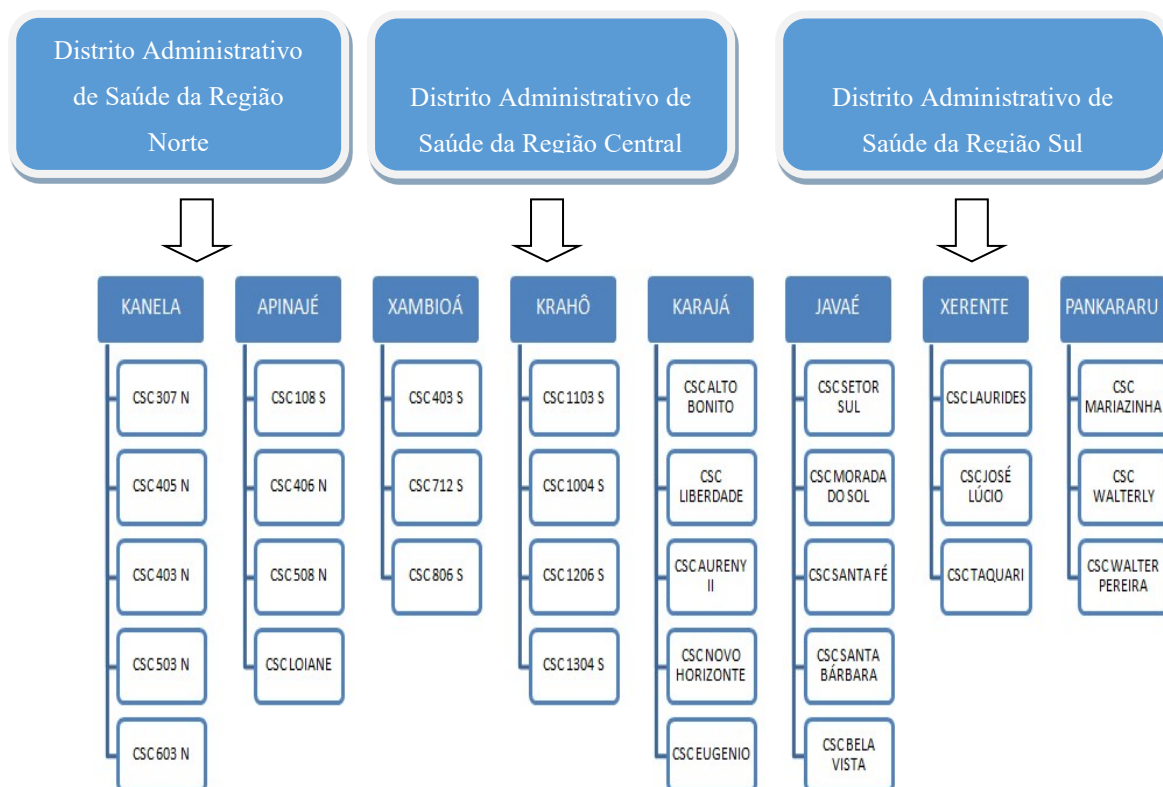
Distrito Administrativo de Saúde da Região Norte

Distrito Administrativo de Saúde da Região Central

Distrito Administrativo de Saúde da Região Sul

KANELA
CSC 307 N
CSC 405 N
CSC 403 N
CSC 503 N
CSC 603 N

APINAJÉ
CSC 108 S
CSC 406 N
CSC 508 N
CSC LOIANE

XAMBIOÁ
CSC 403 S
CSC 712 S
CSC 806 S

KRAHÔ
CSC 1103 S
CSC 1004 S
CSC 1206 S
CSC 1304 S

KARAJÁ
CSC ALTO BONITO
CSC LIBERDADE
CSC AURENY II
CSC NOVO HORIZONTE
CSC EUGENIO

JAVAÉ
CSC SETOR SUL
CSC MORADA DO SOL
CSC SANTA FÉ
CSC SANTA BÁRBARA
CSC BELA VISTA

XERENTE
CSC LAURIDES
CSC JOSÉ LÚCIO
CSC TAQUARI

PANKARARU
CSC MARIAZINHA
CSC WALTERLY
CSC WALTER PEREIRA